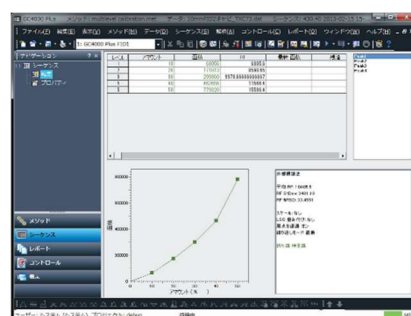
GC4000 Plus

ファイル(F) 編集(E) 表示(V) メソッド(M) データ(D) シーケンス(S) 解析(A) コントロール(C) レポート(R) ウィンドウ(W) ヘルプ(H)

1: GC4000 Plus FID1

ナビゲーション

シーケンス

プロパティ

| レベル | アマウント | 面積 | 比 | 標準偏差 | 備考 |
|---|---|---|---|---|---|
| 1 | 10 | 18853 | | | |
| 2 | 20 | 179808 | 8540.95 | | |
| 3 | 50 | 299865 | 5979.59999999997 | | |
| 4 | 40 | 463899 | 11599.4 | | |
| 5 | 100 | 779920 | 15599.9 | | |

Peak1
Peak2
Peak3
Peak4

600000
400000
200000
0

面積

アマウント (%)

メソッド

シーケンス

レポート

コントロール

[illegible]